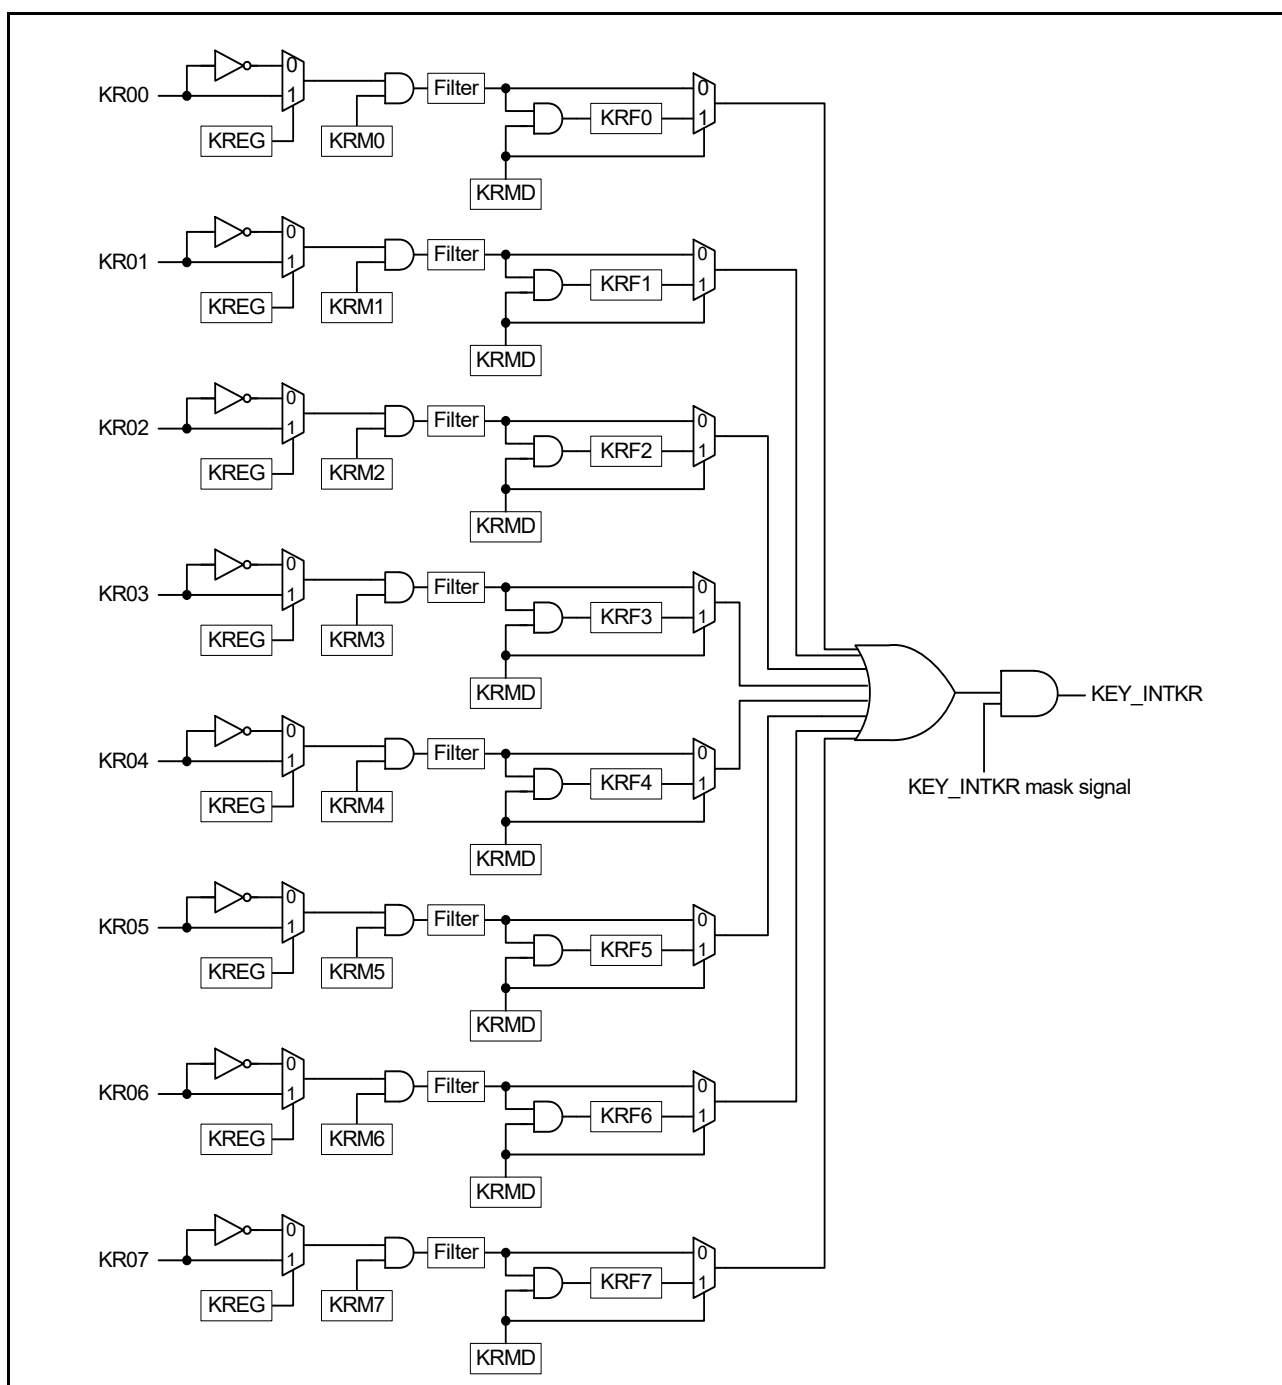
KR00
0
1
KREG
KRM0
Filter
0
1
KRF0
KRMD

KR01
0
1
KREG
KRM1
Filter
0
1
KRF1
KRMD

KR02
0
1
KREG
KRM2
Filter
0
1
KRF2
KRMD

KR03
0
1
KREG
KRM3
Filter
0
1
KRF3
KRMD

KR04
0
1
KREG
KRM4
Filter
0
1
KRF4
KRMD

KR05
0
1
KREG
KRM5
Filter
0
1
KRF5
KRMD

KR06
0
1
KREG
KRM6
Filter
0
1
KRF6
KRMD

KR07
0
1
KREG
KRM7
Filter
0
1
KRF7
KRMD

KEY_INTKR
KEY_INTKR mask signal